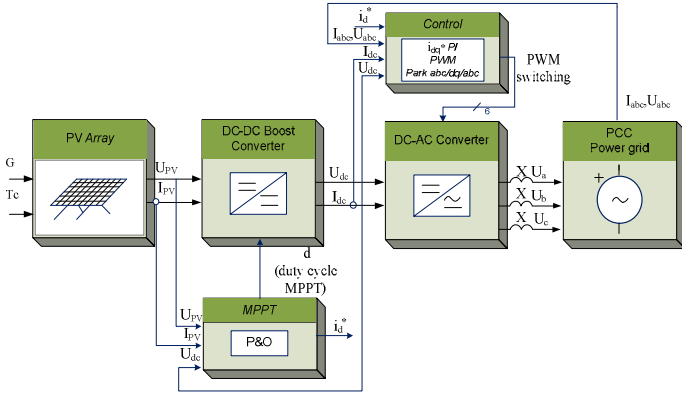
$i_d^*$

$I_{abc}, U_{abc}$

Control

$I_{dc}$

$U_{dc}$

$i_{dq}^*$ PI
PWM
Park abc/dq/abc

PWM switching

$I_{abc}, U_{abc}$

PV Array

G

Tc

$U_{PV}$

$I_{PV}$

DC-DC Boost Converter

$U_{dc}$

$I_{dc}$

6

DC-AC Converter

X $U_a$

X $U_b$

X $U_c$

PCC
Power grid

+

d
(duty cycle MPPT)

MPPT

$U_{PV}$

$I_{PV}$

$U_{dc}$

P&O

$i_d^*$